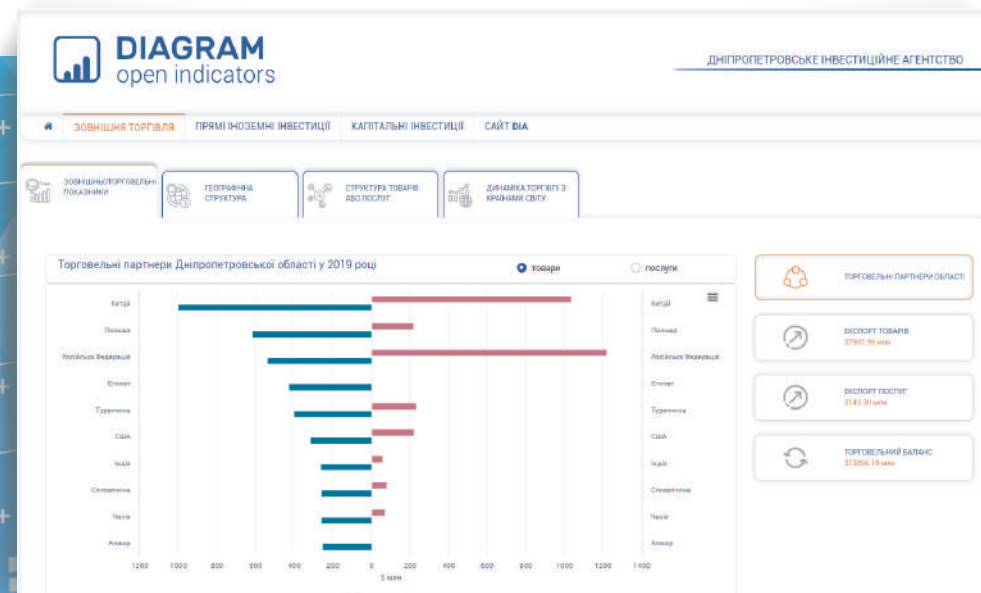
DIAGRAM
open indicators

ДНІПРОПЕТРОВСЬКЕ ІНВЕСТИЦІЙНЕ АГЕНТСТВО

ЗОВНІШНЯ ТОРГІВЛЯ ПРЯМІ ІНОЗЕМНІ ІНВЕСТИЦІЇ КАПІТАЛЬНІ ІНВЕСТИЦІЇ САЙТ DIA

ЗОВНІШНЬОТОРГОВЕЛЬНІ ПОКАЗНИКИ
ГЕОГРАФІЧНА СТРУКТУРА
СТРУКТУРА ТОВАРІВ АБО ПОСЛУГ
ДИНАМІКА ТОРГІВЛІ З КРАЇНАМИ СВІТУ

Торговельні партнери Дніпропетровської області у 2019 році

товари
послуги

Китай
Польща
Російська Федерація
Єгипет
Туреччина
США
Індія
Словаччина
Чехія
Алжир

Китай
Польща
Російська Федерація
Єгипет
Туреччина
США
Індія
Словаччина
Чехія
Алжир

1200 1000 800 600 400 200 0 200 400 600 800 1000 1200 1400
$ млн

ТОРГОВЕЛЬНІ ПАРТНЕРИ ОБЛАСТІ

ЕКСПОРТ ТОВАРІВ
$7507.99 млн

ЕКСПОРТ ПОСЛУГ
$143.30 млн

ТОРГОВЕЛЬНИЙ БАЛАНС
$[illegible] млн